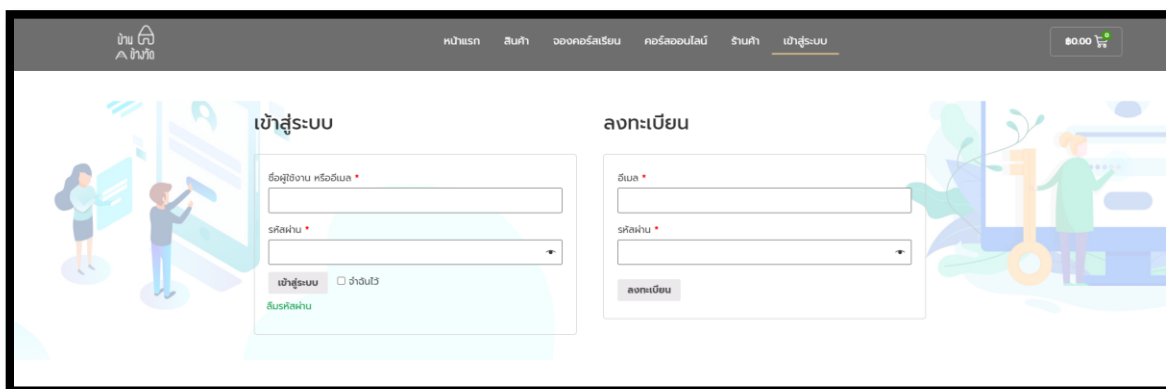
บ้าน ข้างวัง

หน้าแรก สินค้า จองคอร์สเรียน คอร์สออนไลน์ ร้านค้า เข้าสู่ระบบ

฿0.00

เข้าสู่ระบบ

ชื่อผู้ใช้งาน หรืออีเมล *

รหัสผ่าน *

เข้าสู่ระบบ

จำฉันไว้

ลืมรหัสผ่าน

ลงทะเบียน

อีเมล *

รหัสผ่าน *

ลงทะเบียน